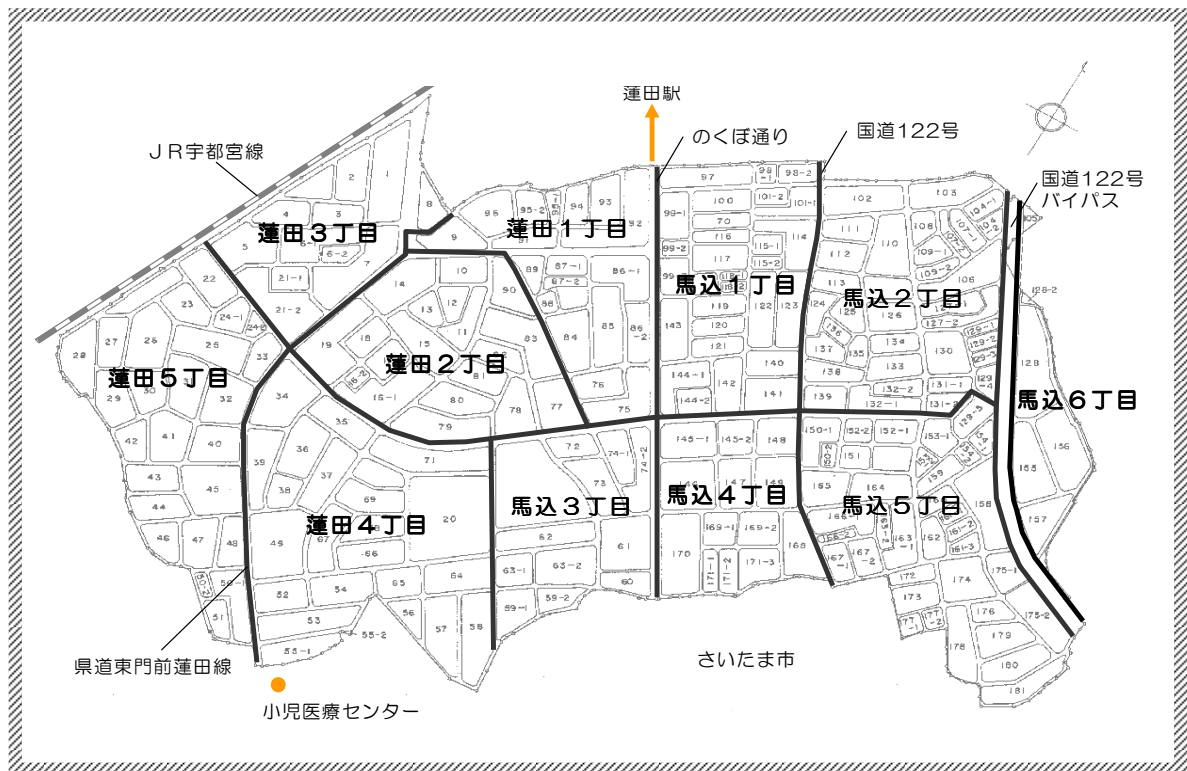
蓮田駅

のくぼ通り

国道122号

国道122号
バイパス

ＪＲ宇都宮線

蓮田３丁目

蓮田１丁目

馬込１丁目

馬込２丁目

蓮田５丁目

蓮田２丁目

馬込６丁目

蓮田４丁目

馬込３丁目

馬込４丁目

馬込５丁目

県道東門前蓮田線

小児医療センター

さいたま市